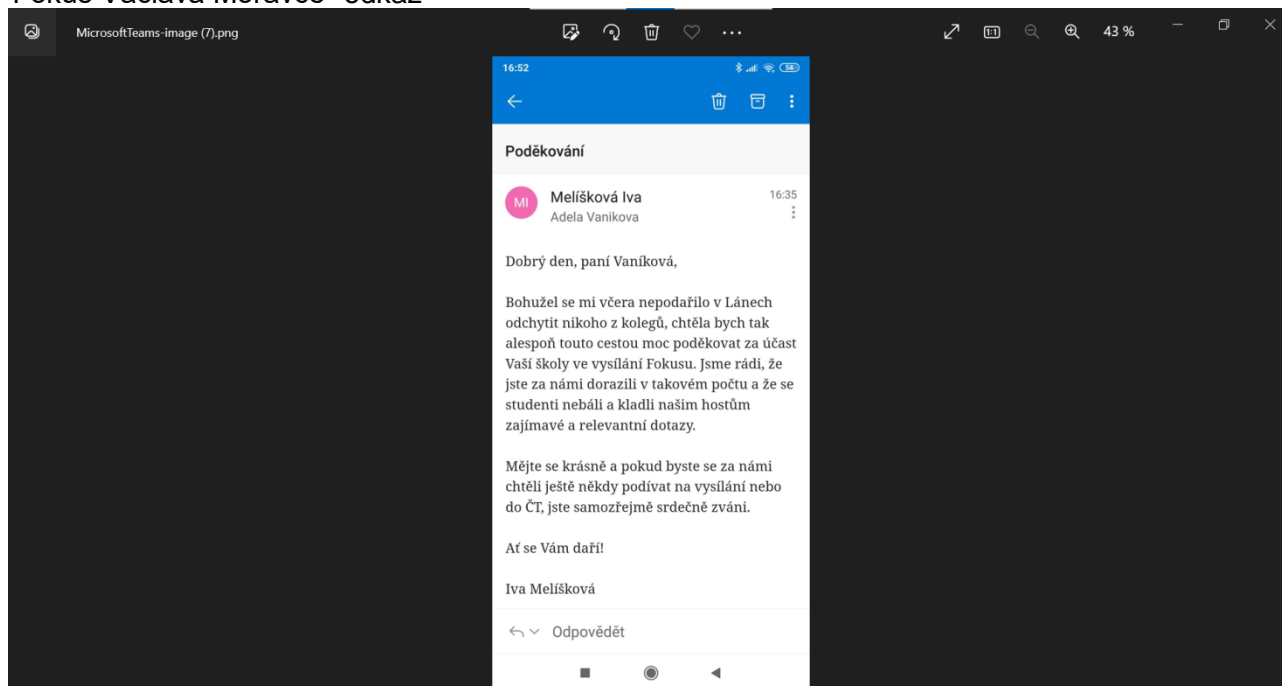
Fokus Václava Moravce' odkaz

MicrosoftTeams-image (7).png

43 %

16:52

Poděkování

MI

Melíšková Iva

Adela Vanikova

16:35

Dobrý den, paní Vaníková,

Bohužel se mi včera nepodařilo v Lánech odchytit nikoho z kolegů, chtěla bych tak alespoň touto cestou moc poděkovat za účast Vaší školy ve vysílání Fokusu. Jsme rádi, že jste za námi dorazili v takovém počtu a že se studenti nebáli a kladli našim hostům zajímavé a relevantní dotazy.

Mějte se krásně a pokud byste se za námi chtěli ještě někdy podívat na vysílání nebo do ČT, jste samozřejmě srdečně zváni.

Ať se Vám daří!

Iva Melíšková

Odpovědět